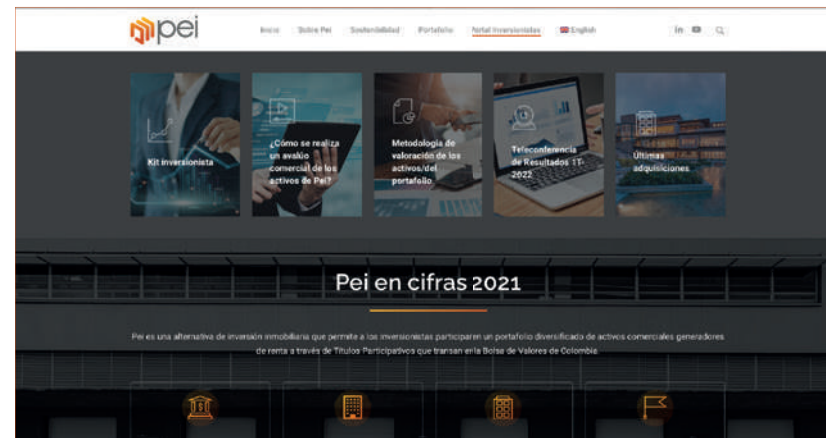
pei

Inicio Sobre Pei Sostenibilidad Portafolio Portal Inversionistas English

in

Kit inversionista

¿Cómo se realiza un avalúo comercial de los activos de Pei?

Metodología de valoración de los activos del portafolio

Teleconferencia de Resultados 1T-2022

Últimas adquisiciones

Pei en cifras 2021

Pei es una alternativa de inversión inmobiliaria que permite a los inversionistas participar en un portafolio diversificado de activos comerciales generadores de renta a través de Títulos Participativos que transan en la Bolsa de Valores de Colombia.